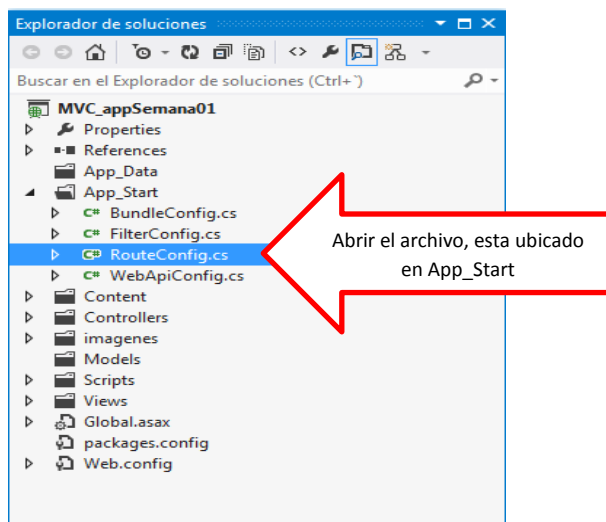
Explorador de soluciones

Buscar en el Explorador de soluciones (Ctrl+´)

MVC_appSemana01
Properties
References
App_Data
App_Start
C# BundleConfig.cs
C# FilterConfig.cs
C# RouteConfig.cs
C# WebApiConfig.cs
Content
Controllers
imagenes
Models
Scripts
Views
Global.asax
packages.config
Web.config

Abrir el archivo, esta ubicado en App_Start